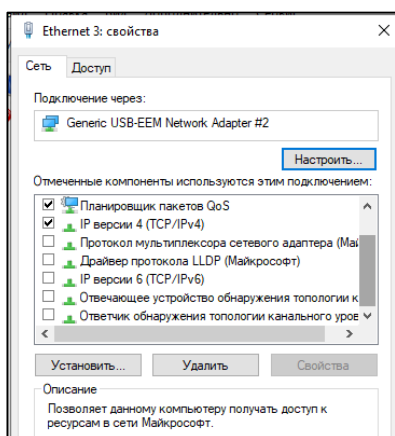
Ethernet 3: свойства

Сеть | Доступ

Подключение через:

Generic USB-EEM Network Adapter #2

Настроить...

Отмеченные компоненты используются этим подключением:

Планировщик пакетов QoS
IP версии 4 (TCP/IPv4)
Протокол мультиплексора сетевого адаптера (Май
Драйвер протокола LLDP (Майкрософт)
IP версии 6 (TCP/IPv6)
Отвечающее устройство обнаружения топологии к
Ответчик обнаружения топологии канального уров

Установить... | Удалить | Свойства

Описание

Позволяет данному компьютеру получать доступ к ресурсам в сети Майкрософт.